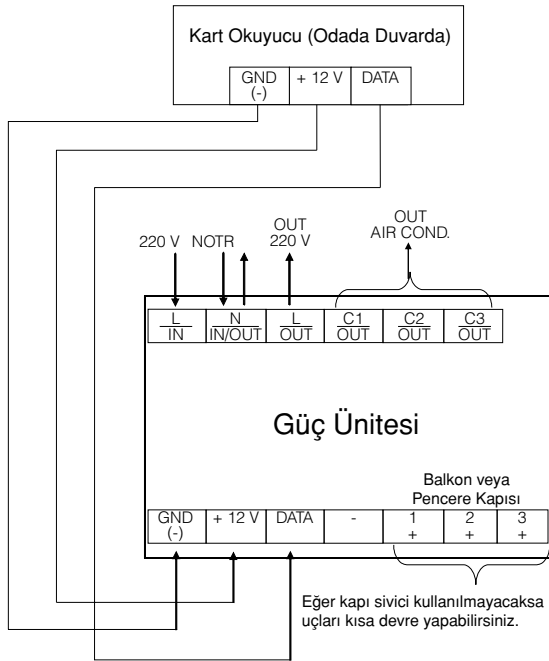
Kart Okuyucu (Odada Duvarda)

GND (-)
+ 12 V
DATA

220 V
NOTR
OUT 220 V
OUT AIR COND.

L IN
N IN/OUT
L OUT
C1 OUT
C2 OUT
C3 OUT

Güç Ünitesi

Balkon veya Pencere Kapısı

GND (-)
+ 12 V
DATA
-
1 +
2 +
3 +

Eğer kapı sivici kullanılmayacaksa uçları kısa devre yapabilirsiniz.